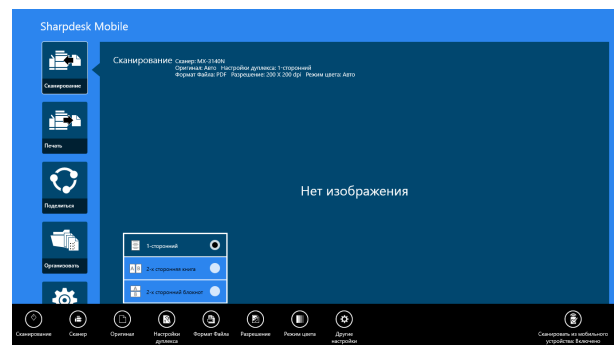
Sharpdesk Mobile

Сканирование

Печать

Поделиться

Организовать

Сканирование Сканер: MX-3140N
Оригинал: Авто Настройки дуплекса: 1-сторонний
Формат Файла: PDF Разрешение: 200 X 200 dpi Режим цвета: Авто

Нет изображения

1-сторонний

2-х сторонняя книга

2-х сторонний блокнот

Сканирование Сканер Оригинал Настройки дуплекса Формат Файла Разрешение Режим цвета Другие настройки Сканировать из мобильного устройства: Включено